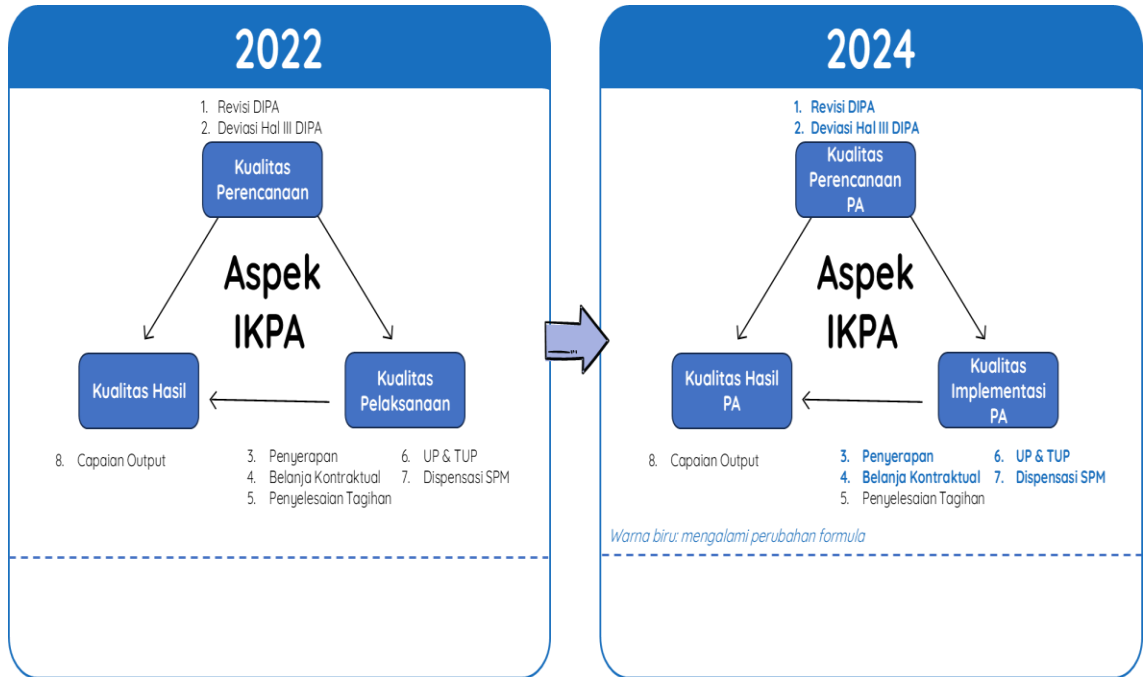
2022

1. Revisi DIPA
2. Deviasi Hal III DIPA

Kualitas Perencanaan

Aspek IKPA

Kualitas Hasil

Kualitas Pelaksanaan

8. Capaian Output

3. Penyerapan
4. Belanja Kontraktual
5. Penyelesaian Tagihan

6. UP & TUP
7. Dispensasi SPM

2024

1. Revisi DIPA
2. Deviasi Hal III DIPA

Kualitas Perencanaan PA

Aspek IKPA

Kualitas Hasil PA

Kualitas Implementasi PA

8. Capaian Output

3. Penyerapan
4. Belanja Kontraktual
5. Penyelesaian Tagihan

6. UP & TUP
7. Dispensasi SPM

Warna biru: mengalami perubahan formula